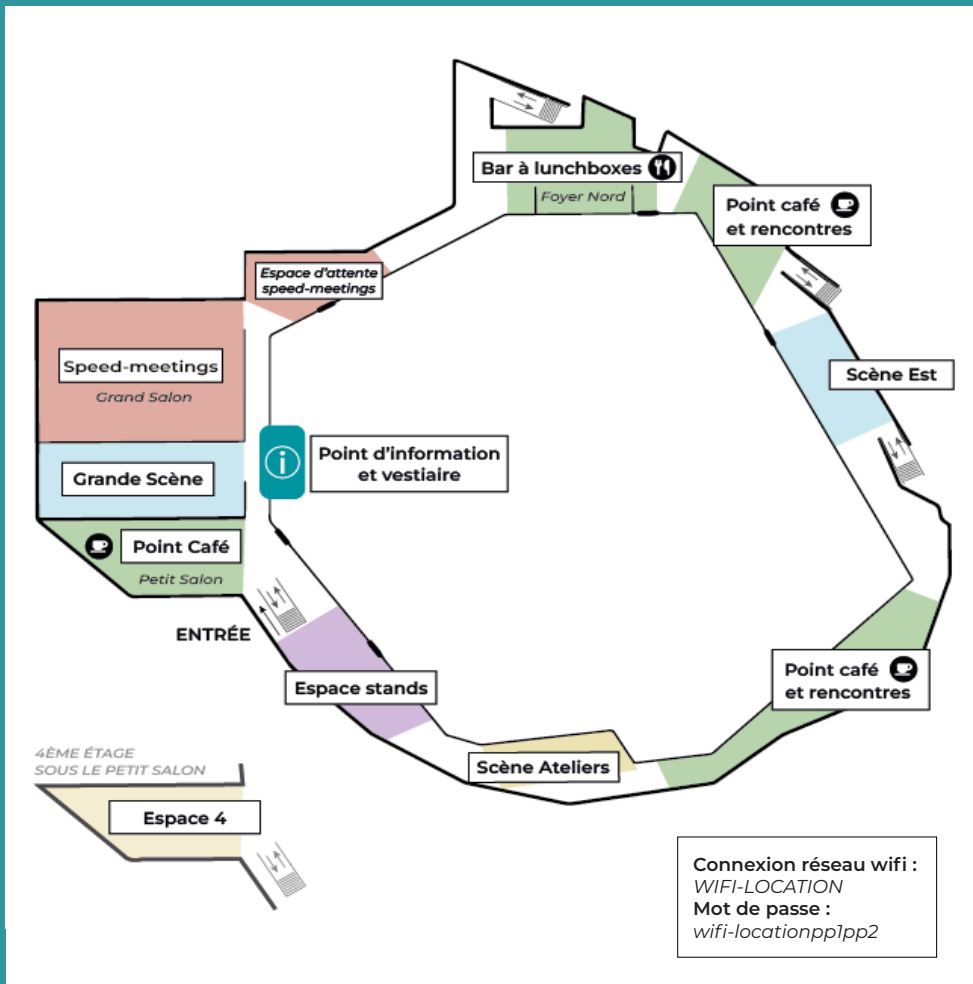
Bar à lunchboxes

Foyer Nord

Point café et rencontres

Espace d'attente speed-meetings

Speed-meetings

Grand Salon

Scène Est

Point d'information et vestiaire

Grande Scène

Point Café

Petit Salon

ENTRÉE

Espace stands

Point café et rencontres

4ÈME ÉTAGE SOUS LE PETIT SALON

Scène Ateliers

Espace 4

Connexion réseau wifi :
WIFI-LOCATION
Mot de passe :
wifi-locationpp1pp2